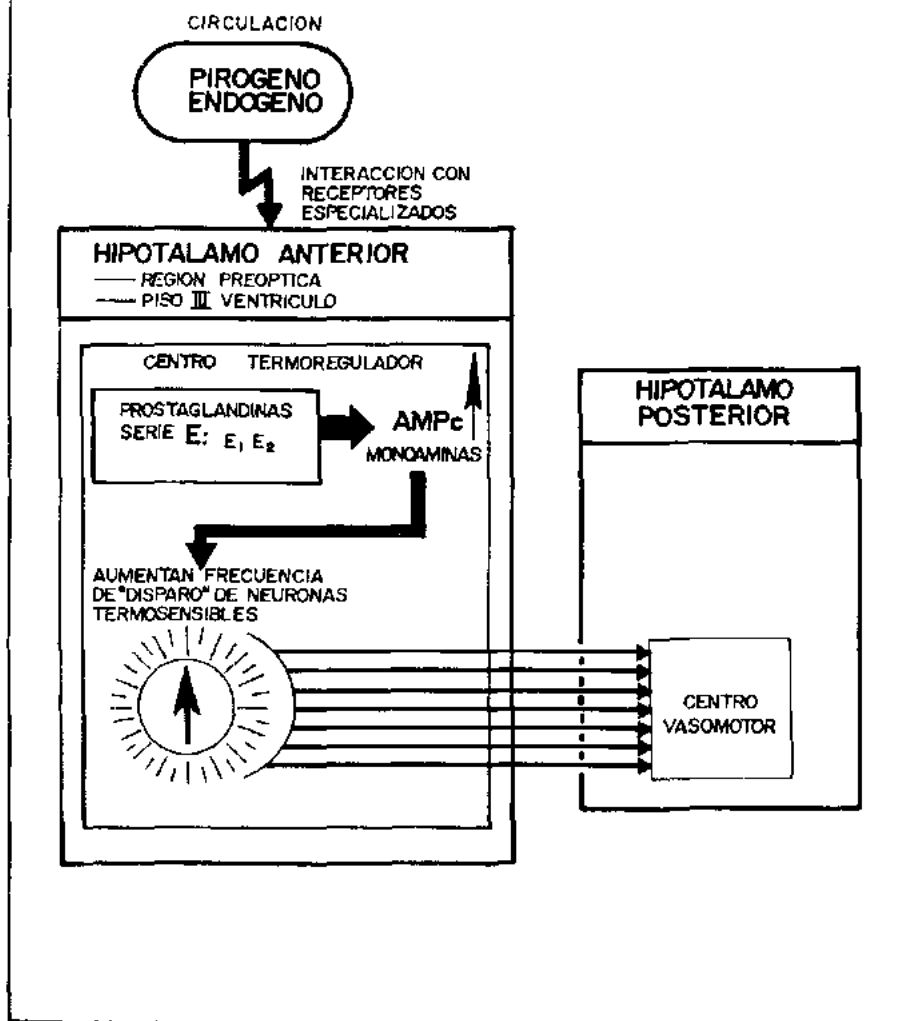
CIRCULACION

PIROGENO ENDOGENO

INTERACCION CON RECEPTORES ESPECIALIZADOS

HIPOTALAMO ANTERIOR
— REGION PREOPTICA
— PISO III VENTRICULO

CENTRO TERMOREGULADOR

PROSTAGLANDINAS SERIE E: $E_1$ $E_2$

AMPc

MONOAMINAS

AUMENTAN FRECUENCIA DE "DISPARO" DE NEURONAS TERMOSENSIBLES

HIPOTALAMO POSTERIOR

CENTRO VASOMOTOR